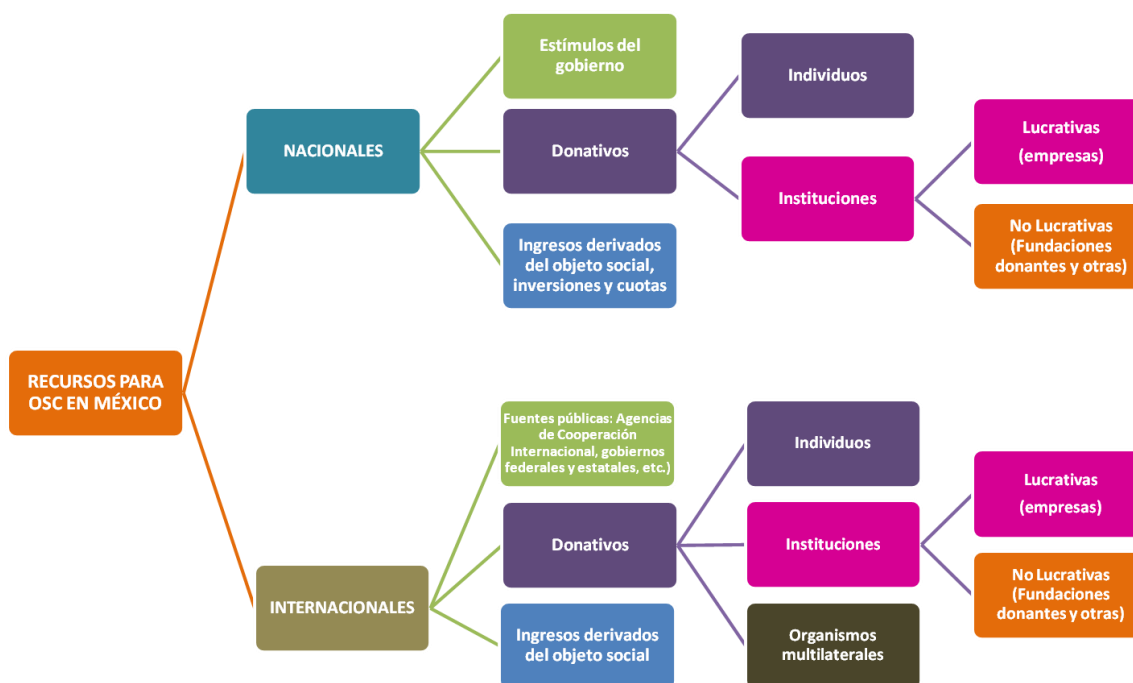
RECURSOS PARA OSC EN MÉXICO

NACIONALES

Estímulos del gobierno

Donativos

Individuos

Instituciones

Lucrativas (empresas)

No Lucrativas (Fundaciones donantes y otras)

Ingresos derivados del objeto social, inversiones y cuotas

INTERNACIONALES

Fuentes públicas: Agencias de Cooperación Internacional, gobiernos federales y estatales, etc.)

Donativos

Individuos

Instituciones

Lucrativas (empresas)

No Lucrativas (Fundaciones donantes y otras)

Organismos multilaterales

Ingresos derivados del objeto social